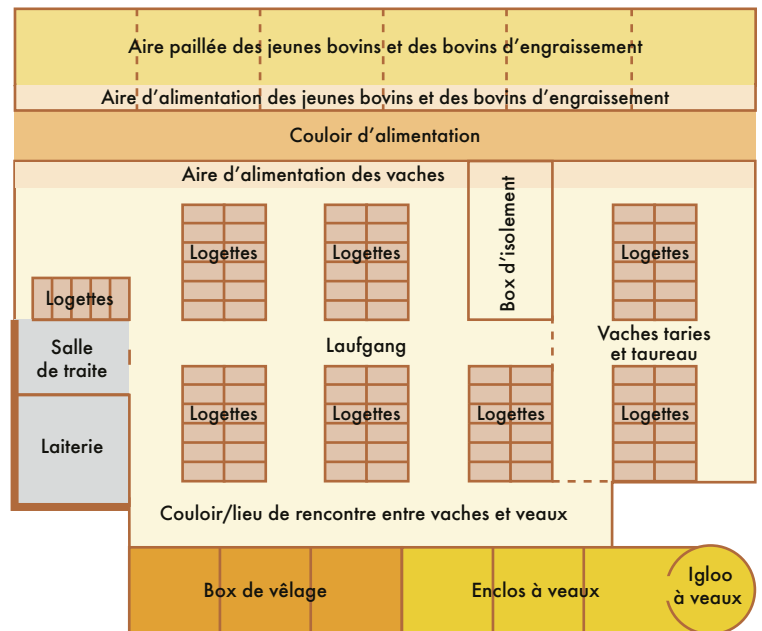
Aire paillée des jeunes bovins et des bovins d'engraissement

Aire d'alimentation des jeunes bovins et des bovins d'engraissement

Couloir d'alimentation

Aire d'alimentation des vaches

Box d'isolement

Logettes

Logettes

Logettes

Logettes

Salle de traite

Laiterie

Laufgang

Vaches taries et taureau

Logettes

Logettes

Logettes

Logettes

Couloir/lieu de rencontre entre vaches et veaux

Box de vêlage

Enclos à veaux

Igloo à veaux